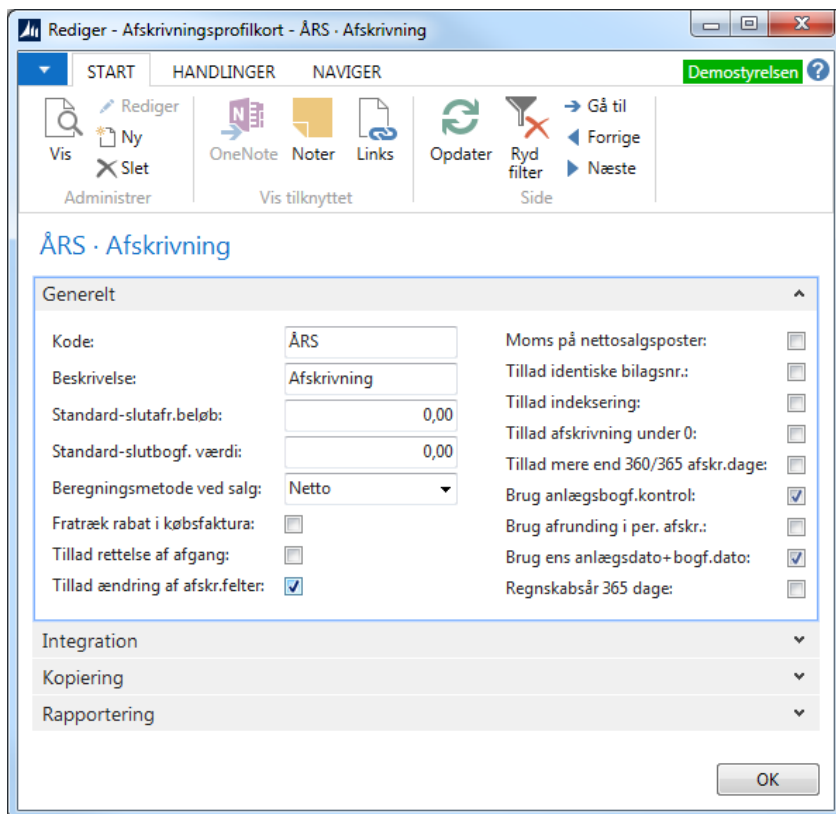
Rediger - Afskrivningsprofilkort - ÅRS · Afskrivning

START HANDLINGER NAVIGER

Demostyrelsen

Vis
Rediger
Ny
Slet
Administrer

OneNote
Noter
Links
Vis tilknyttet

Opdater
Ryd filter
Gå til
Forrige
Næste
Side

ÅRS · Afskrivning

Generelt

Kode: ÅRS
Beskrivelse: Afskrivning
Standard-slutafr.beløb: 0,00
Standard-slutbogf. værdi: 0,00
Beregningsmetode ved salg: Netto
Fratræk rabat i købsfaktura:
Tillad rettelse af afgang:
Tillad ændring af afskr.felter:

Moms på nettosalgsposter:
Tillad identiske bilagsnr.:
Tillad indeksering:
Tillad afskrivning under 0:
Tillad mere end 360/365 afskr.dage:
Brug anlægsbogf.kontrol:
Brug afrunding i per. afskr.:
Brug ens anlægsdato+bogf.dato:
Regnskabsår 365 dage:

Integration
Kopiering
Rapportering

OK